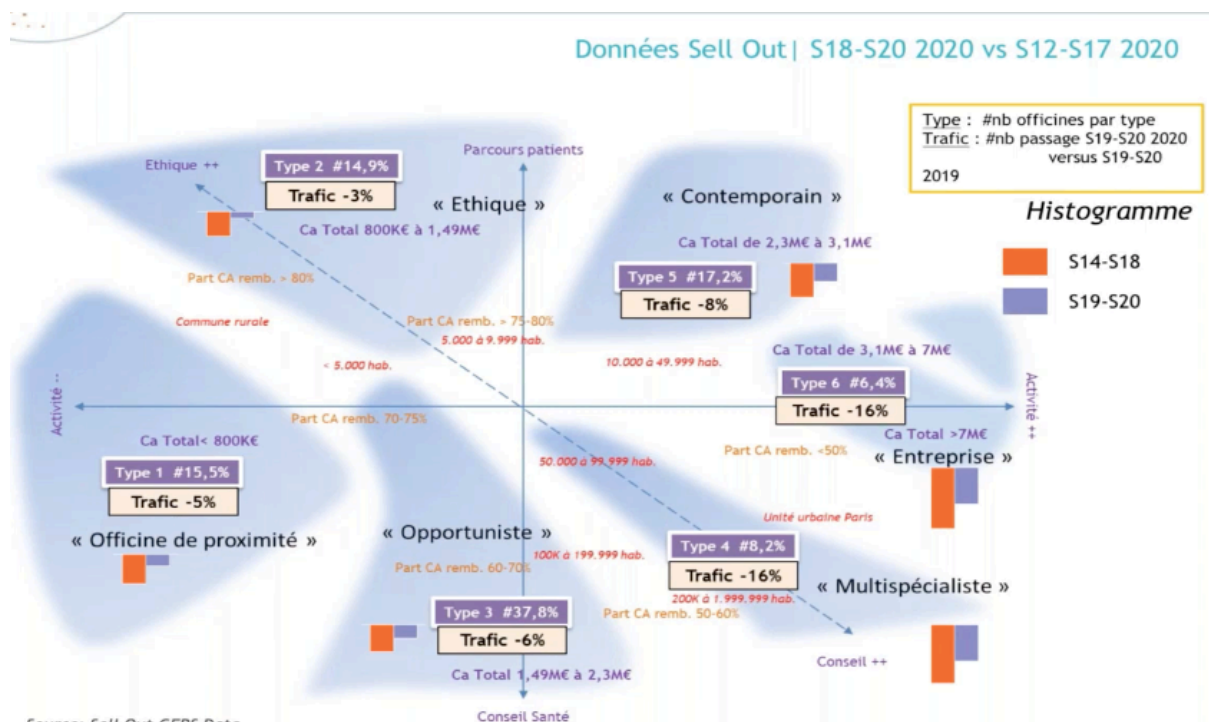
Données Sell Out| S18-S20 2020 vs S12-S17 2020

Type : #nb officines par type
Trafic : #nb passage S19-S20 2020 versus S19-S20 2019

Histogramme

S14-S18

S19-S20

Parcours patients

Ethique ++

Type 2 #14,9%

Trafic -3%

« Ethique »

Ca Total 800K€ à 1,49M€

« Contemporain »

Ca Total de 2,3M€ à 3,1M€

Type 5 #17,2%

Trafic -8%

Part CA remb. > 80%

Commune rurale

Part CA remb. > 75-80%

5.000 à 9.999 hab.

< 5.000 hab.

10.000 à 49.999 hab.

Ca Total de 3,1M€ à 7M€

Type 6 #6,4%

Trafic -16%

Activité --

Activité ++

Part CA remb. 70-75%

Ca Total< 800K€

Ca Total >7M€

Part CA remb. <50%

« Entreprise »

50.000 à 99.999 hab.

Type 1 #15,5%

Trafic -5%

Unité urbaine Paris

« Officine de proximité »

« Opportuniste »

100K à 199.999 hab.

Type 4 #8,2%

Trafic -16%

Part CA remb. 60-70%

200K à 1.999.999 hab.

« Multispécialiste »

Type 3 #37,8%

Trafic -6%

Part CA remb. 50-60%

Ca Total 1,49M€ à 2,3M€

Conseil ++

Source: Sell Out GERS Data

Conseil Santé